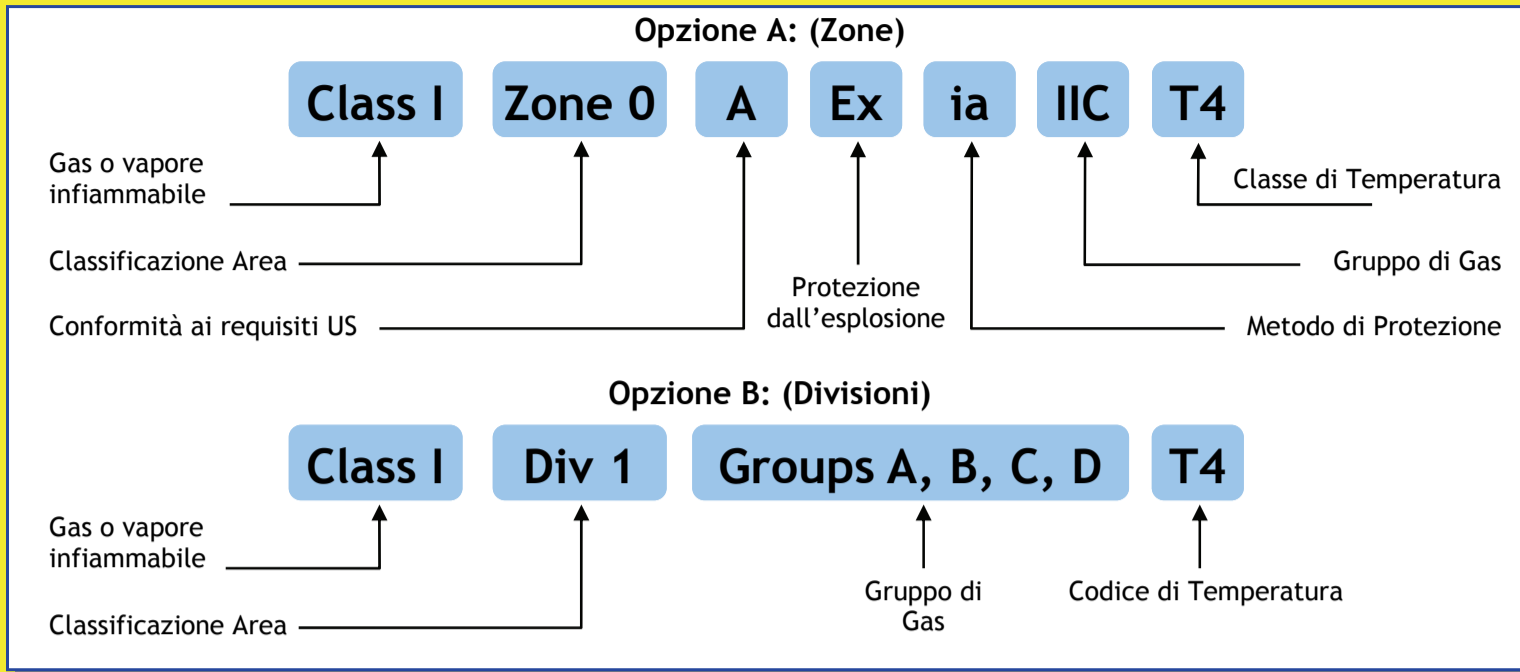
Opzione A: (Zone)

Class I

Zone 0

A

Ex

ia

IIC

T4

Gas o vapore infiammabile

Classe di Temperatura

Classificazione Area

Gruppo di Gas

Protezione dall'esplosione

Conformità ai requisiti US

Metodo di Protezione

Opzione B: (Divisioni)

Class I

Div 1

Groups A, B, C, D

T4

Gas o vapore infiammabile

Gruppo di Gas

Codice di Temperatura

Classificazione Area